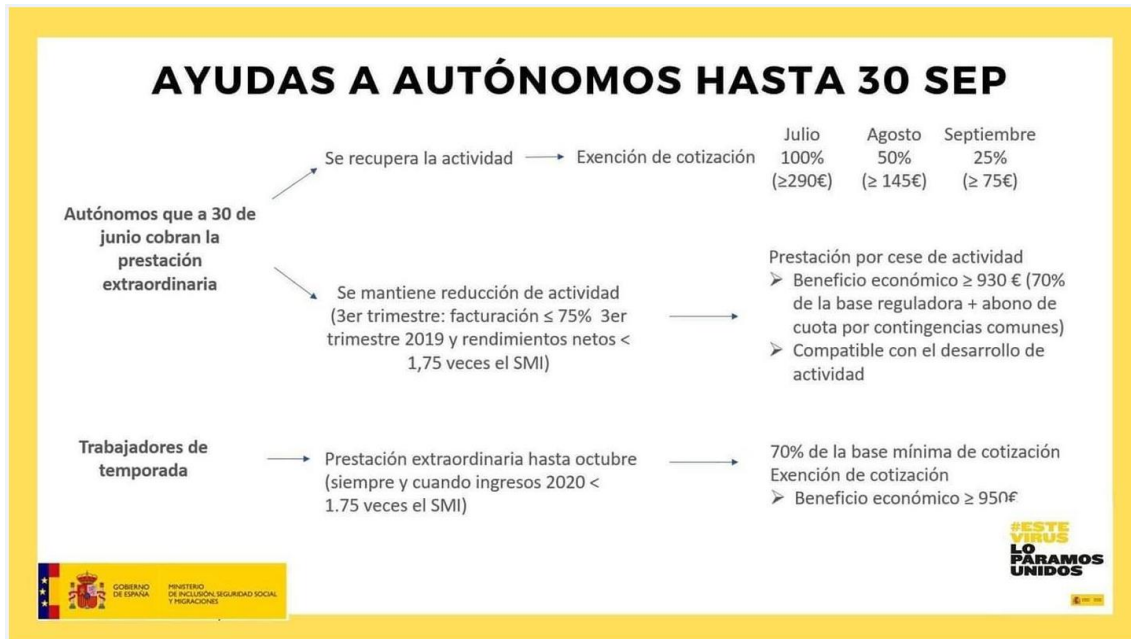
AYUDAS A AUTÓNOMOS HASTA 30 SEP

Autónomos que a 30 de junio cobran la prestación extraordinaria

Se recupera la actividad → Exención de cotización

| Julio | Agosto | Septiembre |
|---|---|---|
| 100% | 50% | 25% |
| (≥290€) | (≥ 145€) | (≥ 75€) |

Se mantiene reducción de actividad (3er trimestre: facturación ≤ 75% 3er trimestre 2019 y rendimientos netos < 1,75 veces el SMI) →

Prestación por cese de actividad
➢ Beneficio económico ≥ 930 € (70% de la base reguladora + abono de cuota por contingencias comunes)
➢ Compatible con el desarrollo de actividad

Trabajadores de temporada → Prestación extraordinaria hasta octubre (siempre y cuando ingresos 2020 < 1.75 veces el SMI) →

70% de la base mínima de cotización
Exención de cotización
➢ Beneficio económico ≥ 950€

GOBIERNO DE ESPAÑA MINISTERIO DE INCLUSIÓN, SEGURIDAD SOCIAL Y MIGRACIONES

#ESTE VIRUS LO PARAMOS UNIDOS